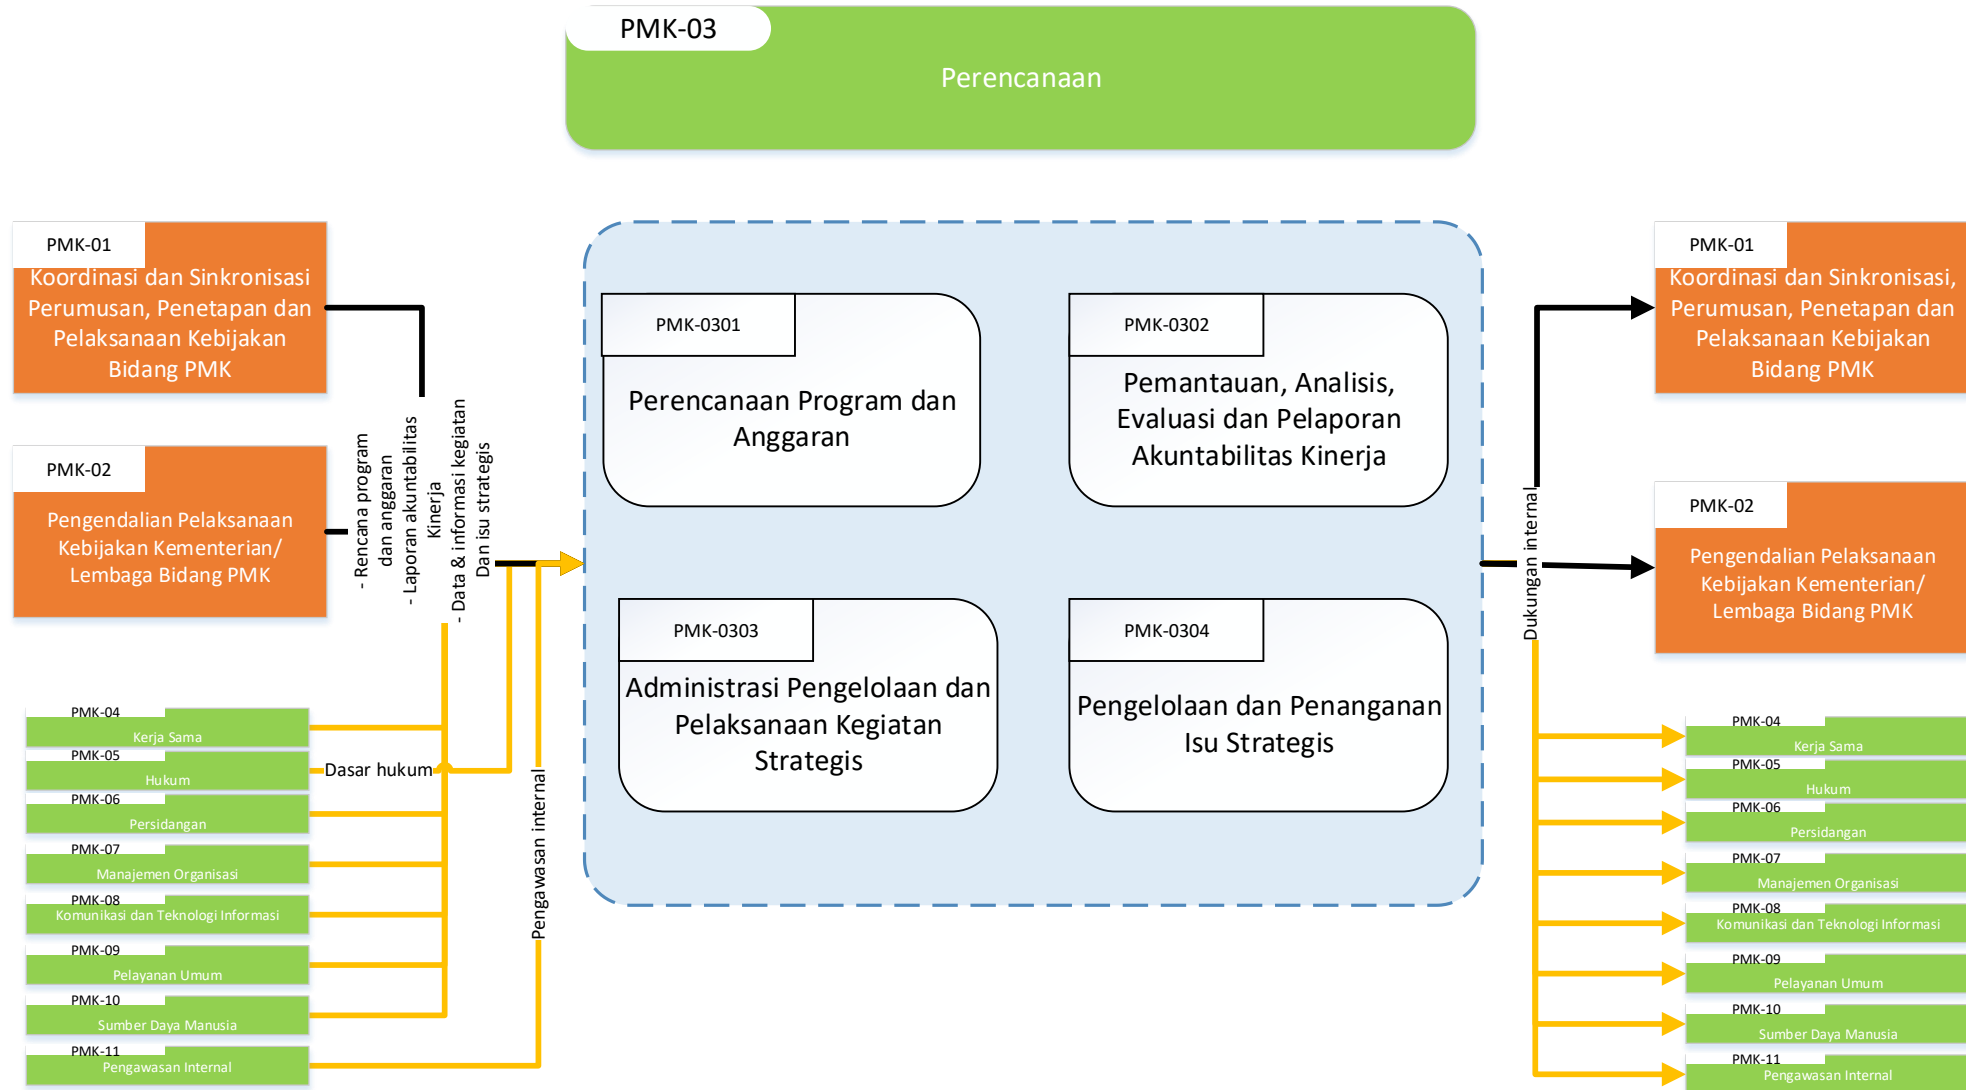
PMK-03
Perencanaan

PMK-01
Koordinasi dan Sinkronisasi Perumusan, Penetapan dan Pelaksanaan Kebijakan Bidang PMK

PMK-02
Pengendalian Pelaksanaan Kebijakan Kementerian/ Lembaga Bidang PMK

- Rencana program dan anggaran
- Laporan akuntabilitas Kinerja
- Data & informasi kegiatan Dan isu strategis

PMK-04
Kerja Sama
PMK-05
Hukum
PMK-06
Persidangan
PMK-07
Manajemen Organisasi
PMK-08
Komunikasi dan Teknologi Informasi
PMK-09
Pelayanan Umum
PMK-10
Sumber Daya Manusia
PMK-11
Pengawasan Internal

Dasar hukum
Pengawasan internal

PMK-0301
Perencanaan Program dan Anggaran

PMK-0302
Pemantauan, Analisis, Evaluasi dan Pelaporan Akuntabilitas Kinerja

PMK-0303
Administrasi Pengelolaan dan Pelaksanaan Kegiatan Strategis

PMK-0304
Pengelolaan dan Penanganan Isu Strategis

Dukungan internal

PMK-01
Koordinasi dan Sinkronisasi, Perumusan, Penetapan dan Pelaksanaan Kebijakan Bidang PMK

PMK-02
Pengendalian Pelaksanaan Kebijakan Kementerian/ Lembaga Bidang PMK

PMK-04
Kerja Sama
PMK-05
Hukum
PMK-06
Persidangan
PMK-07
Manajemen Organisasi
PMK-08
Komunikasi dan Teknologi Informasi
PMK-09
Pelayanan Umum
PMK-10
Sumber Daya Manusia
PMK-11
Pengawasan Internal